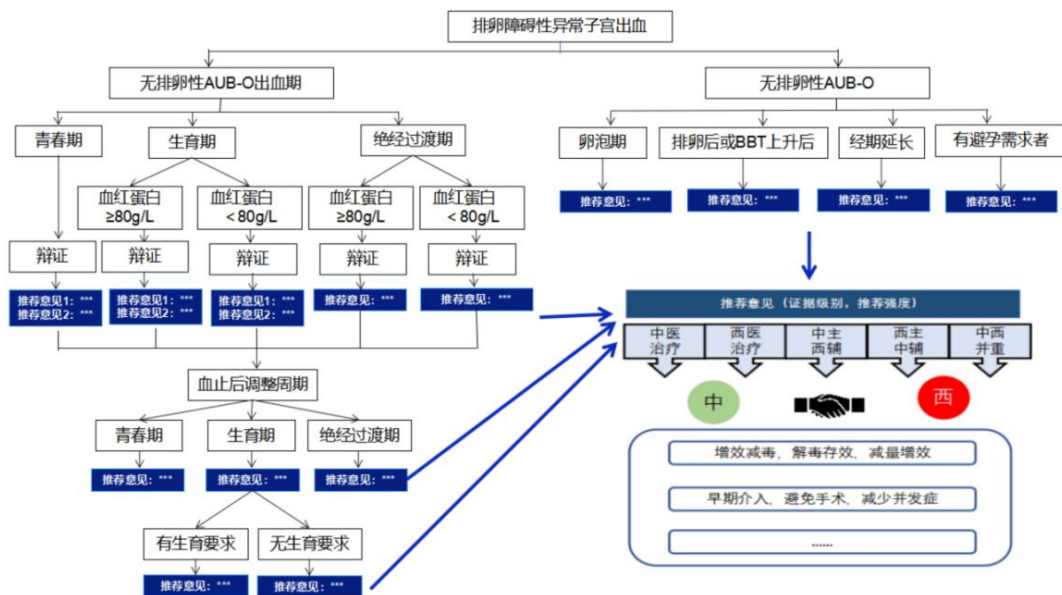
排卵障碍性异常子宫出血

无排卵性AUB-O出血期

青春期

生育期

绝经过渡期

血红蛋白 ≥80g/L

血红蛋白 < 80g/L

血红蛋白 ≥80g/L

血红蛋白 < 80g/L

辩证

辩证

辩证

辩证

辩证

推荐意见1：***
推荐意见2：***

推荐意见1：***
推荐意见2：***

推荐意见1：***
推荐意见2：***

推荐意见：***

推荐意见：***

血止后调整周期

青春期

生育期

绝经过渡期

推荐意见：***

推荐意见：***

推荐意见：***

有生育要求

无生育要求

推荐意见：***

推荐意见：***

无排卵性AUB-O

卵泡期

排卵后或BBT上升后

经期延长

有避孕需求者

推荐意见：***

推荐意见：***

推荐意见：***

推荐意见：***

推荐意见（证据级别，推荐强度）

中医治疗

西医治疗

中主西辅

西主中辅

中西并重

中

西

增效减毒，解毒存效，减量增效

早期介入，避免手术，减少并发症

......